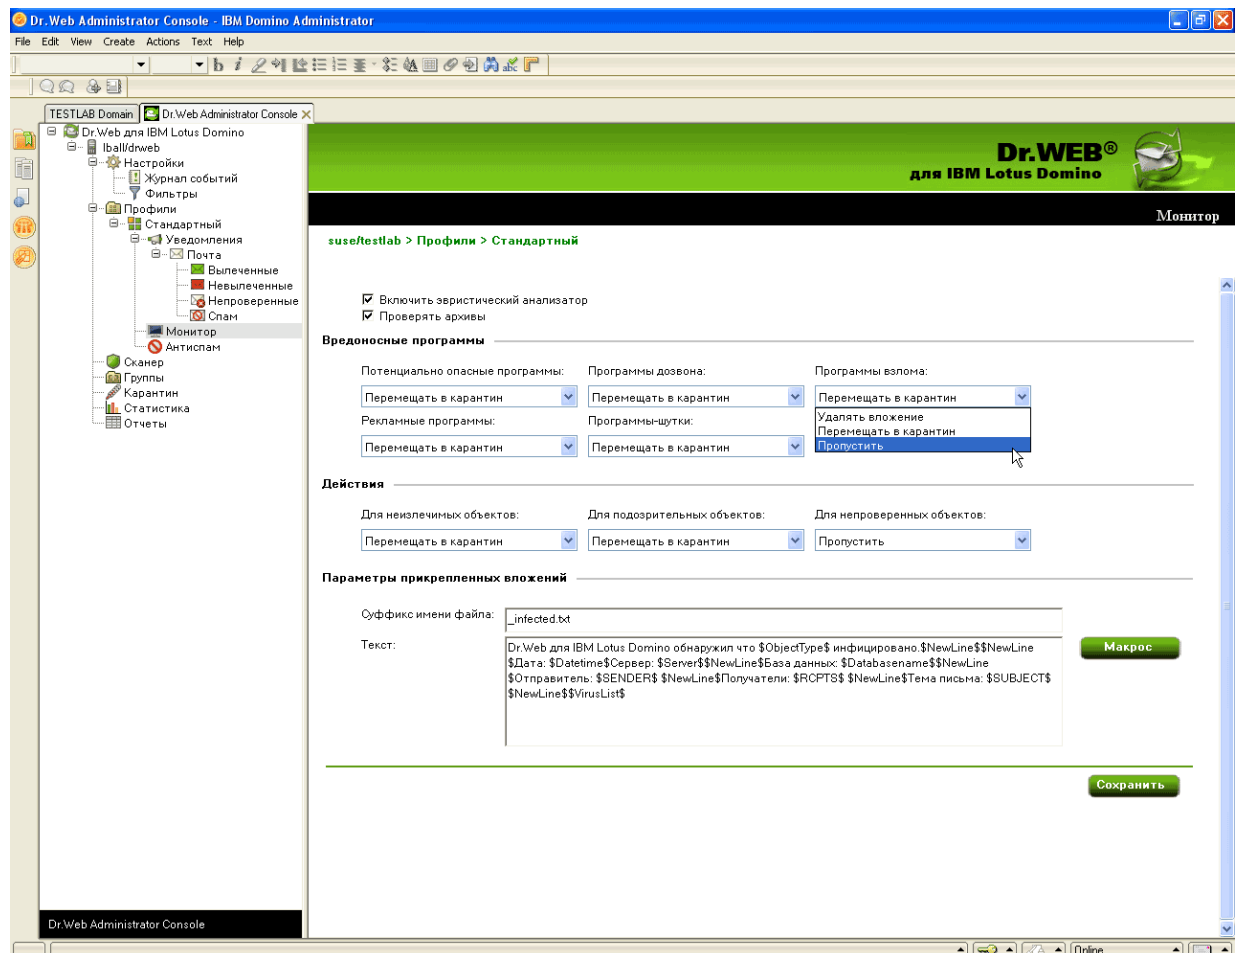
Dr.Web Administrator Console - IBM Domino Administrator

File Edit View Create Actions Text Help

TESTLAB Domain | Dr.Web Administrator Console

Dr.Web для IBM Lotus Domino
lball/drweb
Настройки
Журнал событий
Фильтры
Профили
Стандартный
Уведомления
Почта
Вылеченные
Невылеченные
Непроверенные
Спам
Монитор
Антиспам
Сканер
Группы
Карантин
Статистика
Отчеты

Dr.Web Administrator Console

Dr.WEB®
для IBM Lotus Domino

Монитор

suse/testlab > Профили > Стандартный

Включить эвристический анализатор
Проверять архивы

Вредоносные программы

Потенциально опасные программы:
Перемещать в карантин
Программы дозвона:
Перемещать в карантин
Программы взлома:
Перемещать в карантин
Удалять вложение
Перемещать в карантин
Пропустить
Рекламные программы:
Перемещать в карантин
Программы-шутки:
Перемещать в карантин

Действия

Для неизлечимых объектов:
Перемещать в карантин
Для подозрительных объектов:
Перемещать в карантин
Для непроверенных объектов:
Пропустить

Параметры прикрепленных вложений

Суффикс имени файла: _infected.txt
Текст: Dr.Web для IBM Lotus Domino обнаружил что $ObjectType$ инфицировано.$NewLine$$NewLine $Дата: $Datetime$Сервер: $Server$$NewLine$База данных: $Databasename$$NewLine $Отправитель: $SENDER$ $NewLine$Получатели: $RCPTS$ $NewLine$Тема письма: $SUBJECT$ $NewLine$$VirusList$

Макрос

Сохранить

Online